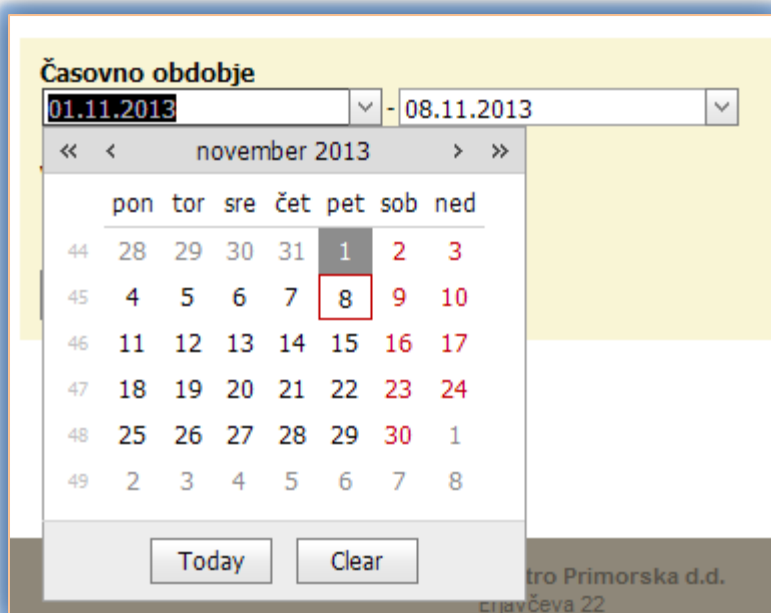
Časovno obdobje

01.11.2013 - 08.11.2013

« ‹ november 2013 › »

| | pon | tor | sre | čet | pet | sob | ned |
|---|---|---|---|---|---|---|---|
| 44 | 28 | 29 | 30 | 31 | 1 | 2 | 3 |
| 45 | 4 | 5 | 6 | 7 | 8 | 9 | 10 |
| 46 | 11 | 12 | 13 | 14 | 15 | 16 | 17 |
| 47 | 18 | 19 | 20 | 21 | 22 | 23 | 24 |
| 48 | 25 | 26 | 27 | 28 | 29 | 30 | 1 |
| 49 | 2 | 3 | 4 | 5 | 6 | 7 | 8 |

Today Clear

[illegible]tro Primorska d.d.
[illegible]ajčeva 22